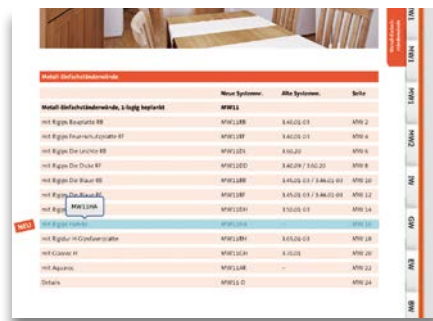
Metall-Einfachständerwände

| | Neue Systemnr. | Alte Systemnr. | Seite |
|---|---|---|---|
| Metall-Einfachständerwände, 1-lagig beplankt | MW11 | | |
| mit Rigips Bauplatte RB | MW11RB | 3.40.01-03 | MW 2 |
| mit Rigips Feuerschutzplatte RF | MW11RF | 3.40.01-03 | MW 4 |
| mit Rigips Die Leichte RB | MW11DL | 3.40.20 | MW 6 |
| mit Rigips Die Dicke RF | MW11DD | 3.40.09 / 3.40.20 | MW 8 |
| mit Rigips Die Blaue RB | MW11BB | 3.45.01-03 / 3.46.01-03 | MW 10 |
| mit Rigips Die Blaue RF | MW11BF | 3.45.01-03 / 3.46.01-03 | MW 12 |
| mit Rigips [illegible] | MW11DH | 3.50.01-03 | MW 14 |
| mit Rigips Habito | MW11HA | | MW 16 |
| mit Rigidur H-Gipsfaserplatte | MW11RH | 3.65.01-03 | MW 18 |
| mit Glasroc H | MW11GH | 3.70.01 | MW 20 |
| mit Aquaroc | MW11AR | – | MW 22 |
| Details | MW11-D | | MW 24 |

MW11HA

NEU

MW1
MW1
MW1
MW2
IW
GW
EW
BW